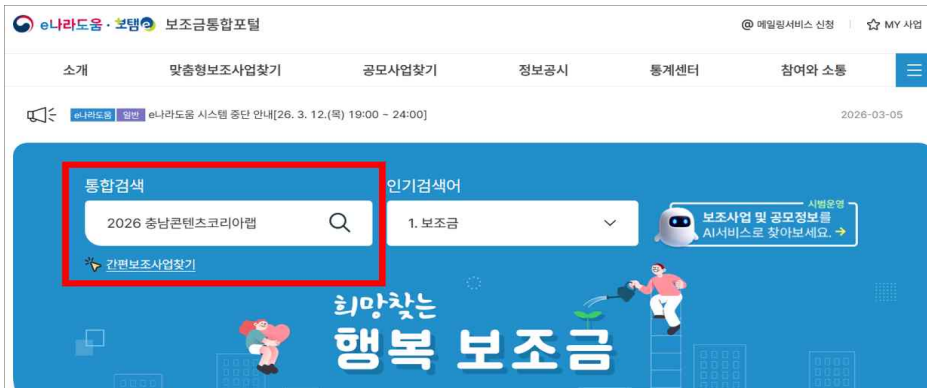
e나라도움 · 보탬e 보조금통합포털

메일링서비스 신청 MY 사업

소개 맞춤형보조사업찾기 공모사업찾기 정보공시 통계센터 참여와 소통

e나라도움 일반 e나라도움 시스템 중단 안내[26. 3. 12.(목) 19:00 ~ 24:00] 2026-03-05

통합검색

2026 충남콘텐츠코리아랩

간편보조사업찾기

인기검색어

1. 보조금

시범운영

보조사업 및 공모정보를 AI서비스로 찾아보세요. →

희망찾는

행복 보조금